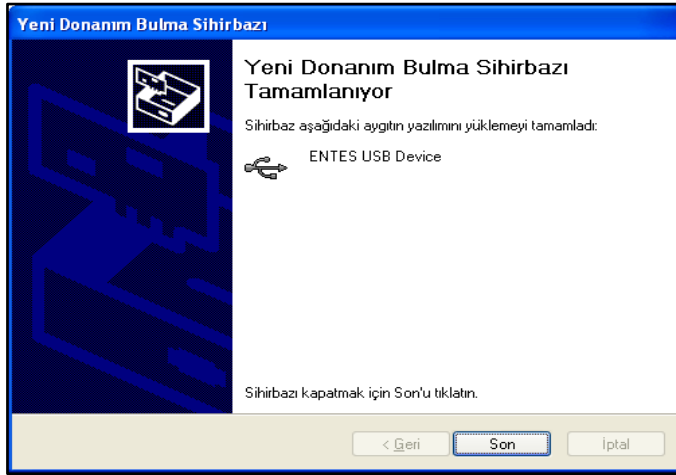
Yeni Donanım Bulma Sihirbazı

Yeni Donanım Bulma Sihirbazı Tamamlanıyor

Sihirbaz aşağıdaki aygıtın yazılımını yüklemeyi tamamladı:

ENTES USB Device

Sihirbazı kapatmak için Son'u tıklatın.

< Geri

Son

İptal